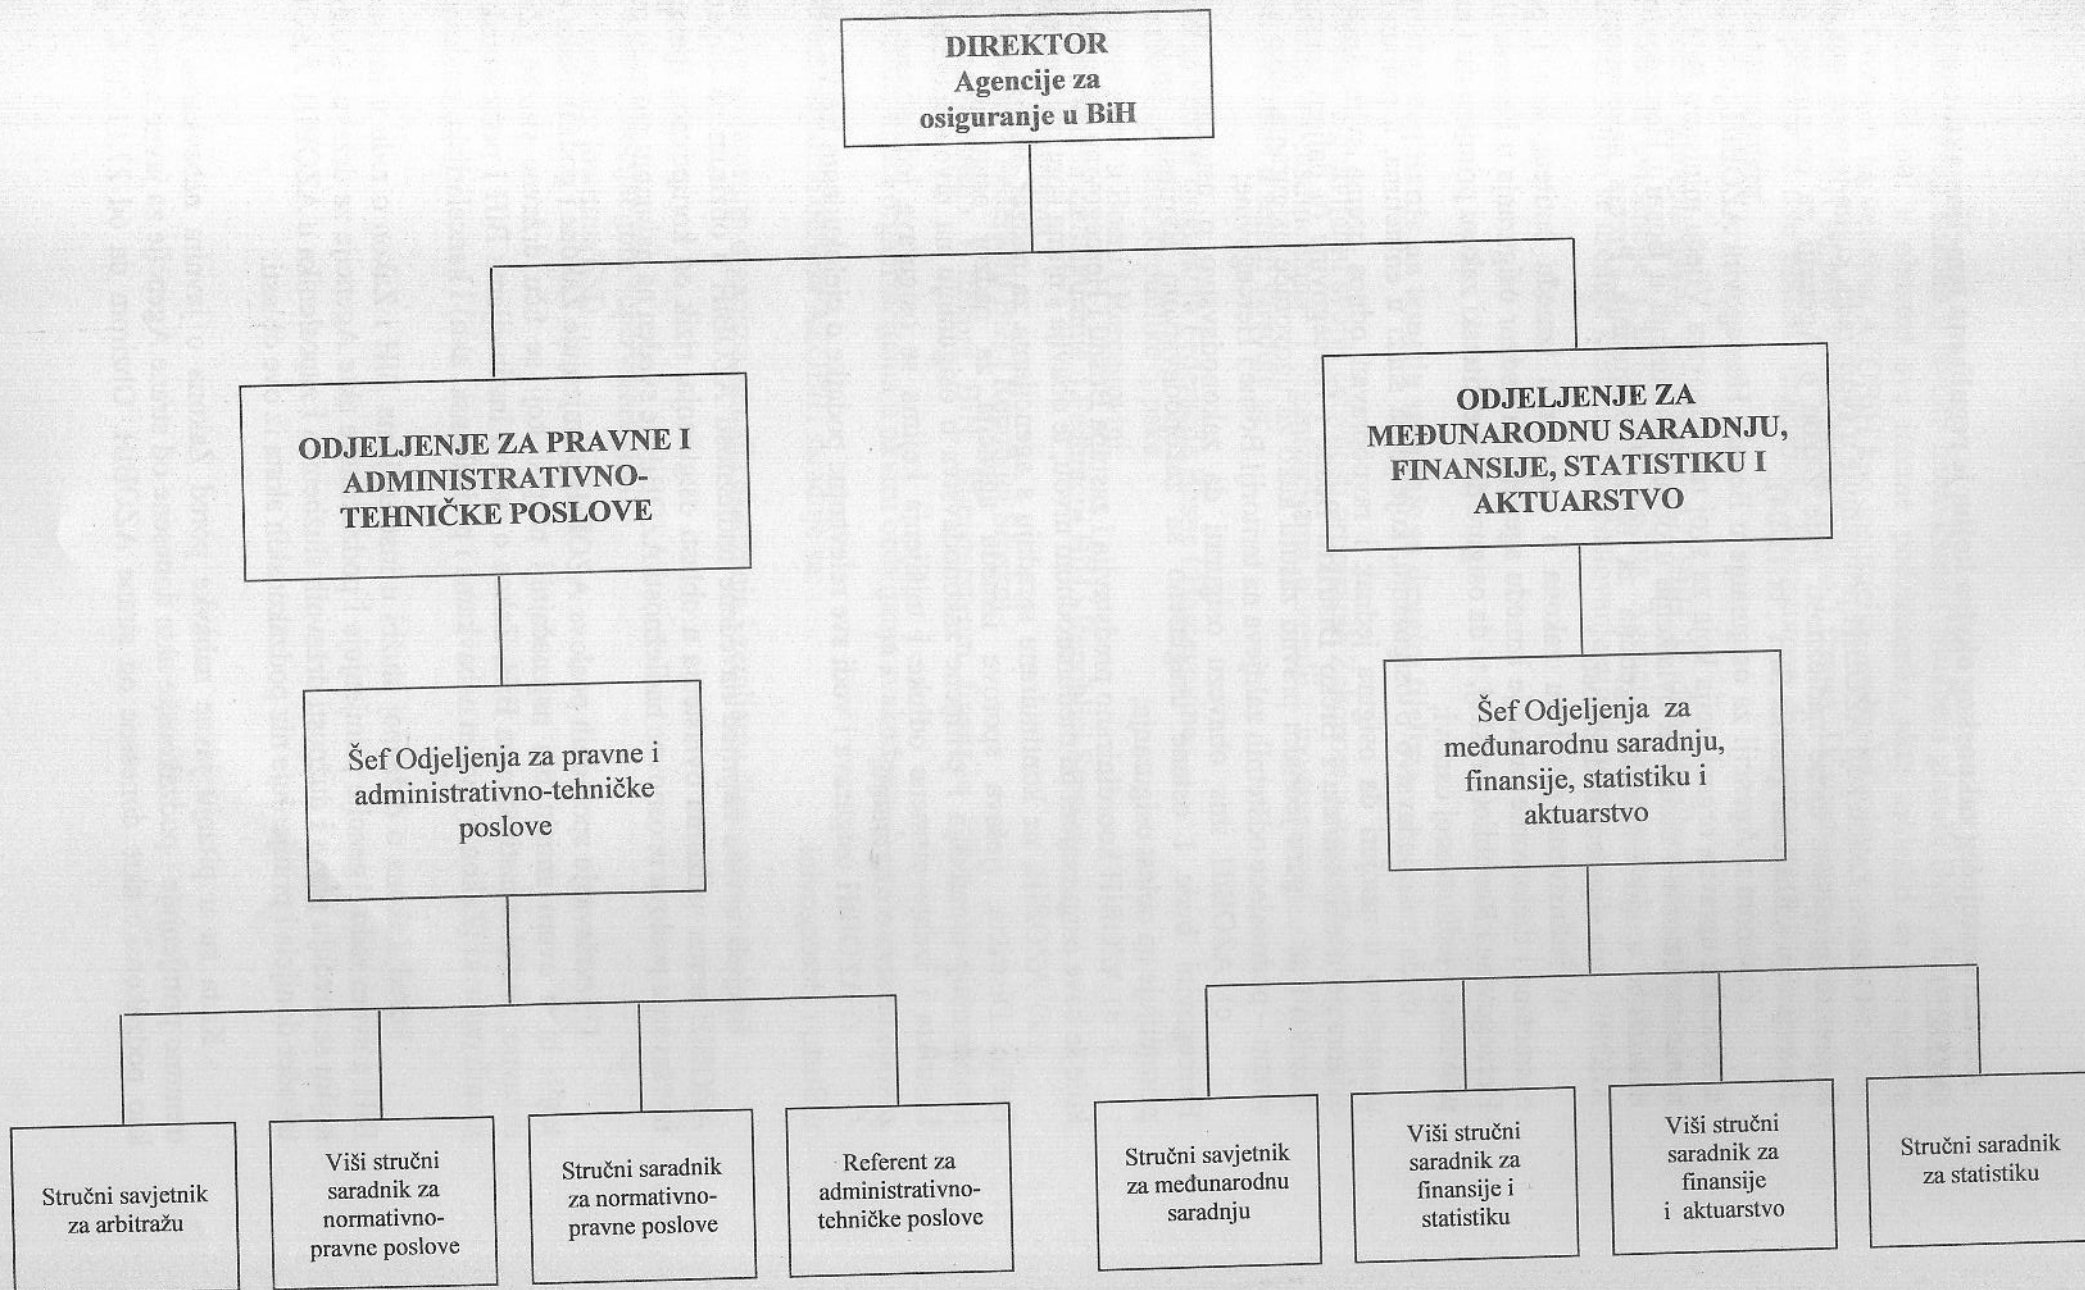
DIREKTOR
Agencije za osiguranje u BiH

ODJELJENJE ZA PRAVNE I ADMINISTRATIVNO-TEHNIČKE POSLOVE

Šef Odjeljenja za pravne i administrativno-tehničke poslove

Stručni savjetnik za arbitražu

Viši stručni saradnik za normativno-pravne poslove

Stručni saradnik za normativno-pravne poslove

Referent za administrativno-tehničke poslove

ODJELJENJE ZA MEĐUNARODNU SARADNJU, FINANSIJE, STATISTIKU I AKTUARSTVO

Šef Odjeljenja za međunarodnu saradnju, finansije, statistiku i aktuarstvo

Stručni savjetnik za međunarodnu saradnju

Viši stručni saradnik za finansije i statistiku

Viši stručni saradnik za finansije i aktuarstvo

Stručni saradnik za statistiku